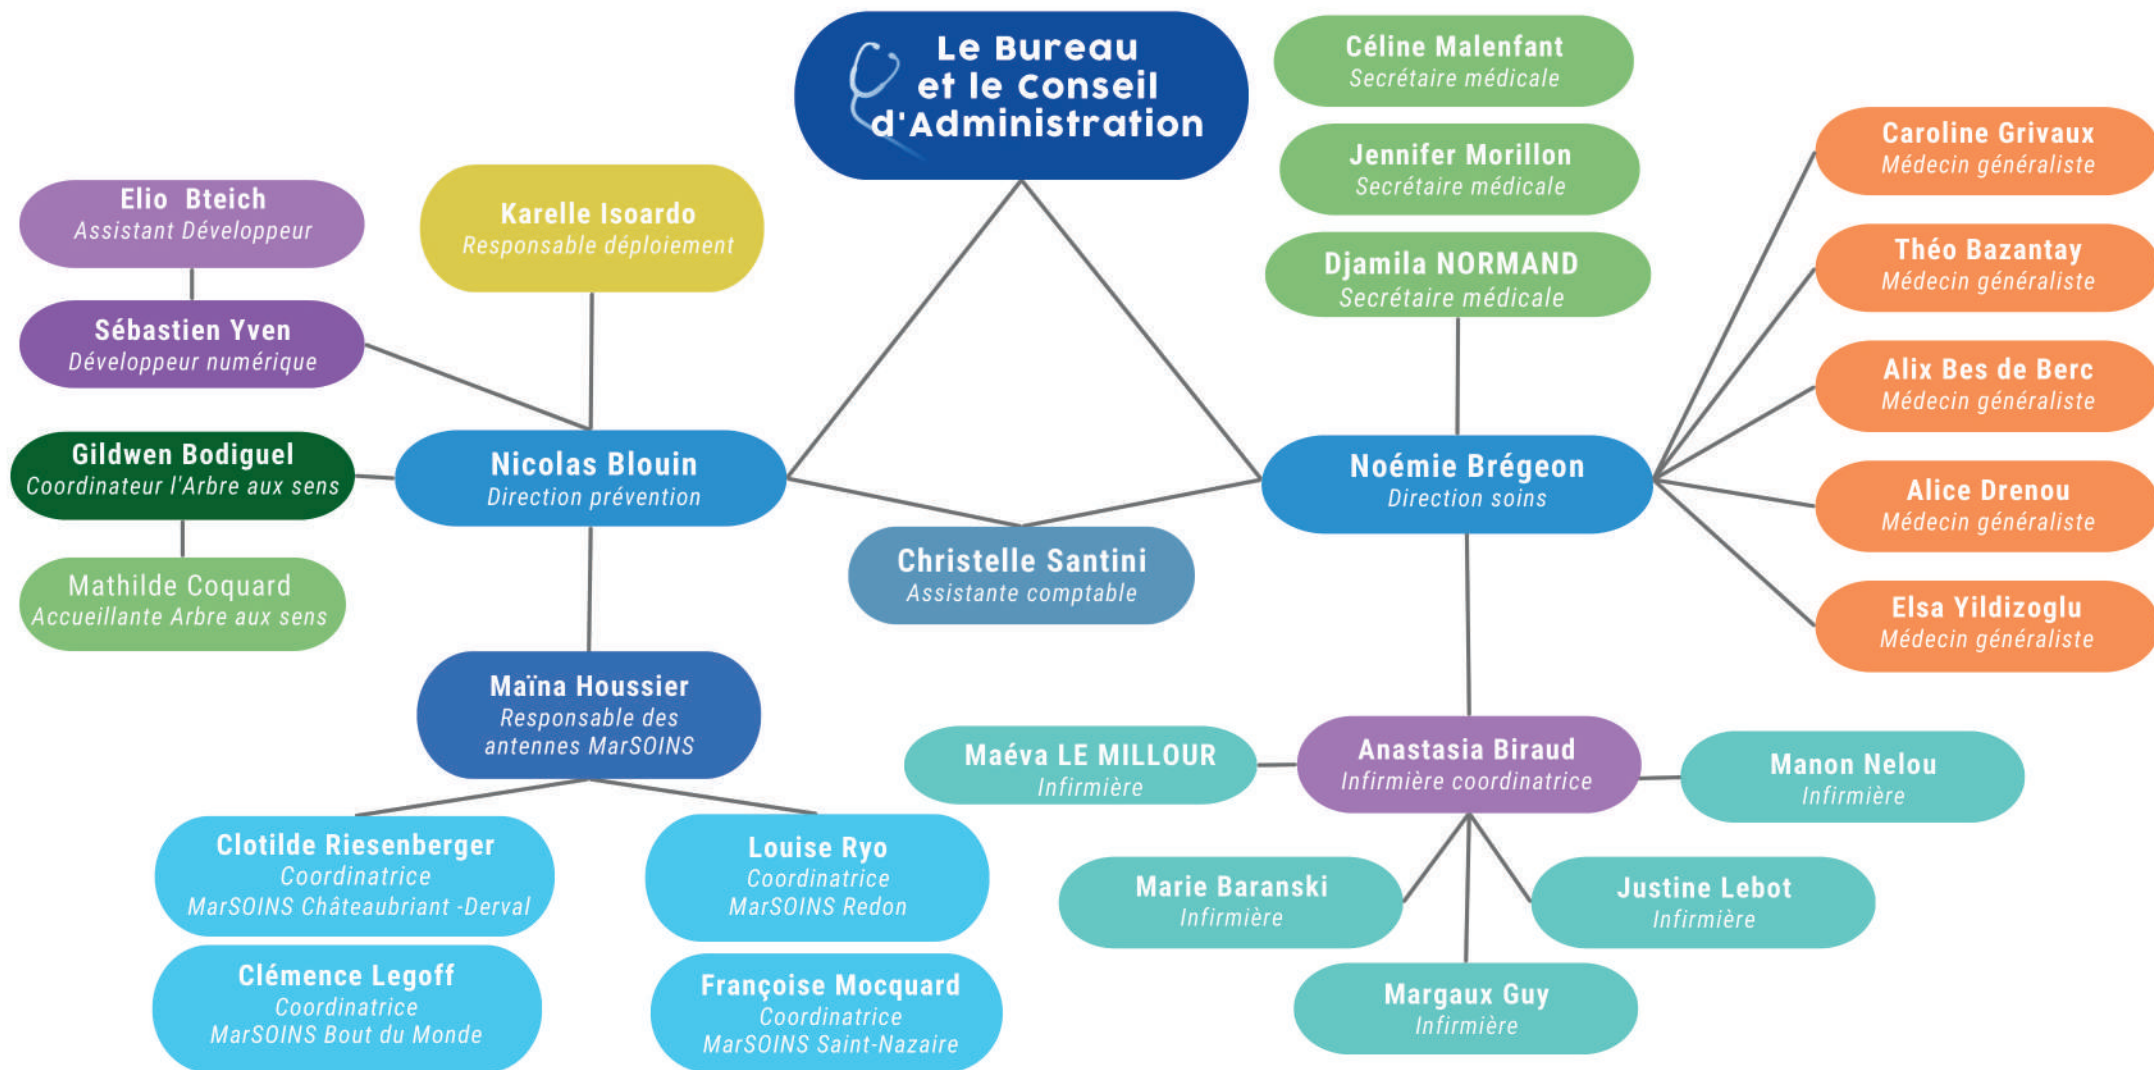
Le Bureau et le Conseil d'Administration

Céline Malenfant
Secrétaire médicale

Jennifer Morillon
Secrétaire médicale

Djamila NORMAND
Secrétaire médicale

Caroline Grivaux
Médecin généraliste

Théo Bazantay
Médecin généraliste

Alix Bes de Berc
Médecin généraliste

Alice Drenou
Médecin généraliste

Elsa Yildizoglu
Médecin généraliste

Elio Bteich
Assistant Développeur

Sébastien Yven
Développeur numérique

Karelle Isoardo
Responsable déploiement

Gildwen Bodiguel
Coordinateur l'Arbre aux sens

Mathilde Coquard
Accueillante Arbre aux sens

Nicolas Blouin
Direction prévention

Christelle Santini
Assistante comptable

Noémie Brégeon
Direction soins

Maïna Houssier
Responsable des antennes MarSOINS

Maéva LE MILLOUR
Infirmière

Anastasia Biraud
Infirmière coordinatrice

Manon Nelou
Infirmière

Clotilde Riesenberger
Coordinatrice
MarSOINS Châteaubriant -Derval

Louise Ryo
Coordinatrice
MarSOINS Redon

Marie Baranski
Infirmière

Justine Lebot
Infirmière

Clémence Legoff
Coordinatrice
MarSOINS Bout du Monde

Françoise Mocquard
Coordinatrice
MarSOINS Saint-Nazaire

Margaux Guy
Infirmière